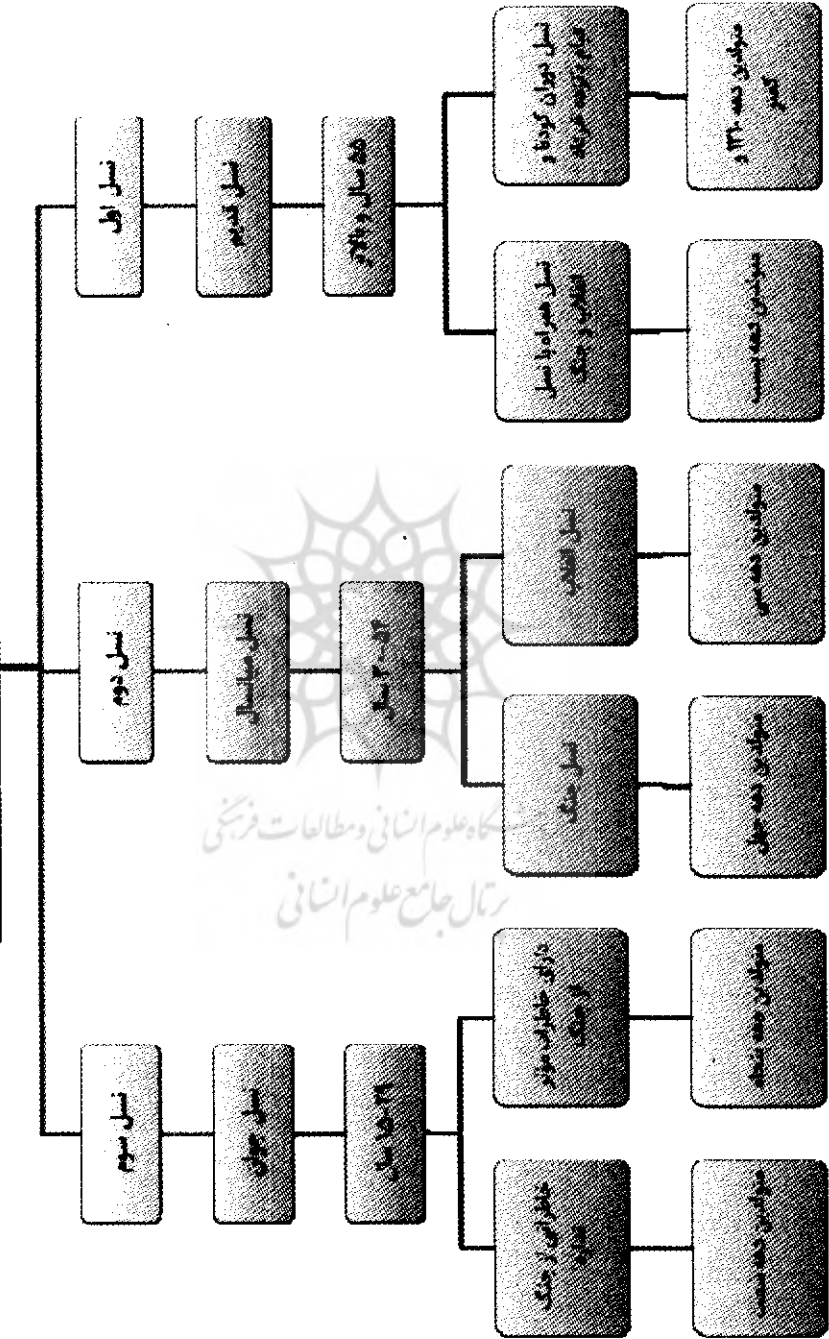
نسل اول

نسل قدیم

۵۵ سال و بالاتر

نسل دوران کودتا و قیام ۱۵ خرداد

متولدین دهه ۱۳۱۰ و کمتر

نسل همراه با نسل انقلاب و جنگ

متولدین دهه بیست

نسل دوم

نسل میانسال

۳۵ تا ۵۴ سال

نسل انقلاب

متولدین دهه سی

نسل جنگ

متولدین دهه چهل

نسل سوم

نسل جوان

۱۹ تا ۳۴ سال

دارای خاطرات موثر از جنگ

متولدین دهه پنجاه

خاطراتی از جنگ ندارند

متولدین دهه شصت

پژوهشگاه علوم انسانی و مطالعات فرهنگی
پرتال جامع علوم انسانی